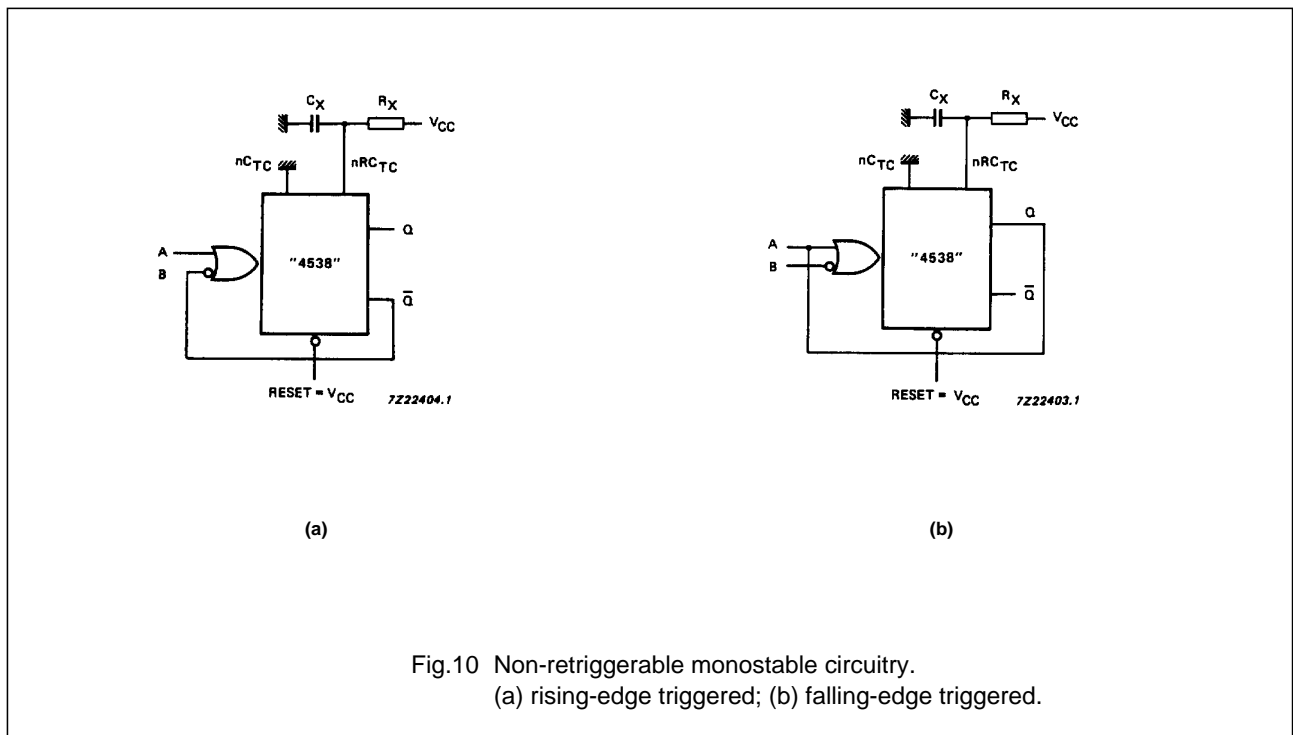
$C_X$ $R_X$ $V_{CC}$
$nC_{TC}$ $nRC_{TC}$
A
B
"4538"
Q
$\overline{Q}$
RESET = $V_{CC}$
7Z22404.1

(a)

$C_X$ $R_X$ $V_{CC}$
$nC_{TC}$ $nRC_{TC}$
A
B
"4538"
Q
$\overline{Q}$
RESET = $V_{CC}$
7Z22403.1

(b)

Fig.10 Non-retriggerable monostable circuitry.
(a) rising-edge triggered; (b) falling-edge triggered.